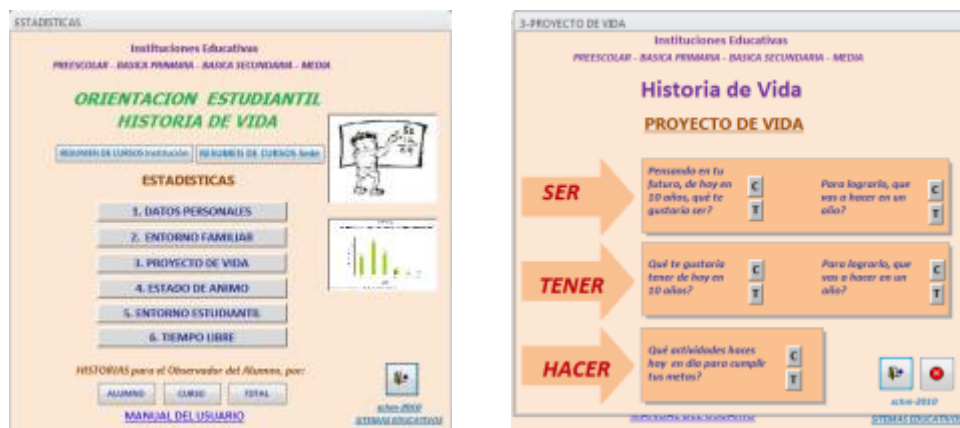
ESTADISTICAS

Instituciones Educativas

PREESCOLAR - BASICA PRIMARIA - BASICA SECUNDARIA - MEDIA

ORIENTACION ESTUDIANTIL

HISTORIA DE VIDA

RESUMEN DE CURSOS Institución

RESUMEN DE CURSOS Sede

ESTADISTICAS

1. DATOS PERSONALES

2. ENTORNO FAMILIAR

3. PROYECTO DE VIDA

4. ESTADO DE ANIMO

5. ENTORNO ESTUDIANTIL

6. TIEMPO LIBRE

HISTORIAS para el Observador del Alumno, por:

ALUMNO

CURSO

TOTAL

MANUAL DEL USUARIO

ochm-2010

SISTEMAS EDUCATIVOS

3-PROYECTO DE VIDA

Instituciones Educativas

PREESCOLAR - BASICA PRIMARIA - BASICA SECUNDARIA - MEDIA

Historia de Vida

PROYECTO DE VIDA

SER

Pensando en tu futuro, de hoy en 10 años, qué te gustaría ser?

C

T

Para lograrlo, que vas a hacer en un año?

C

T

TENER

Qué te gustaría tener de hoy en 10 años?

C

T

Para lograrlo, que vas a hacer en un año?

C

T

HACER

Qué actividades haces hoy en día para cumplir tus metas?

C

T

ochm-2010

SISTEMAS EDUCATIVOS